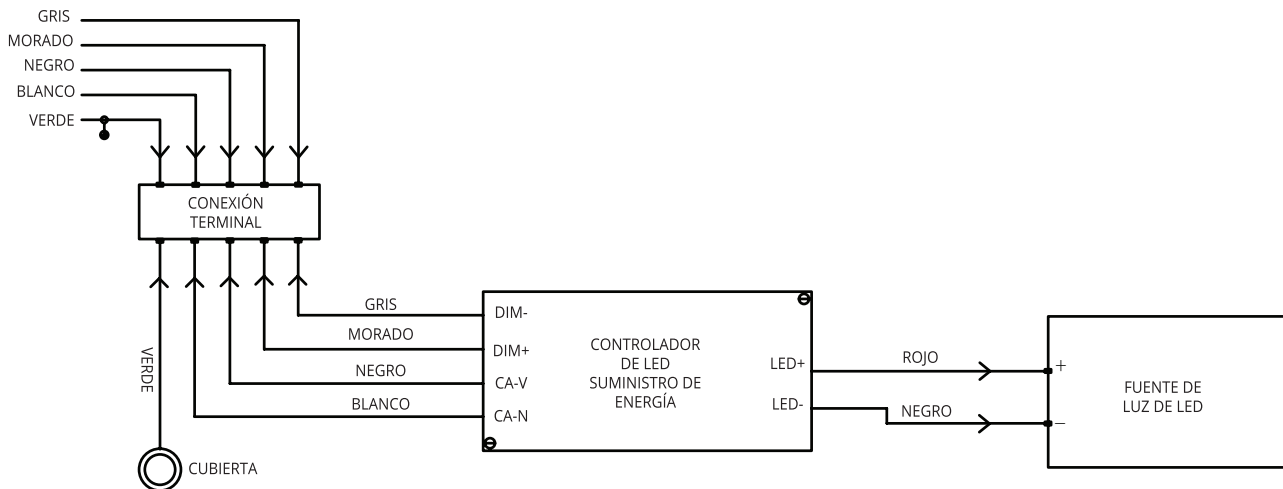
GRIS
MORADO
NEGRO
BLANCO
VERDE

CONEXIÓN TERMINAL

VERDE

CUBIERTA

GRIS
MORADO
NEGRO
BLANCO

DIM-
DIM+
CA-V
CA-N

CONTROLADOR DE LED SUMINISTRO DE ENERGÍA

LED+
LED-

ROJO
NEGRO

+
–

FUENTE DE LUZ DE LED